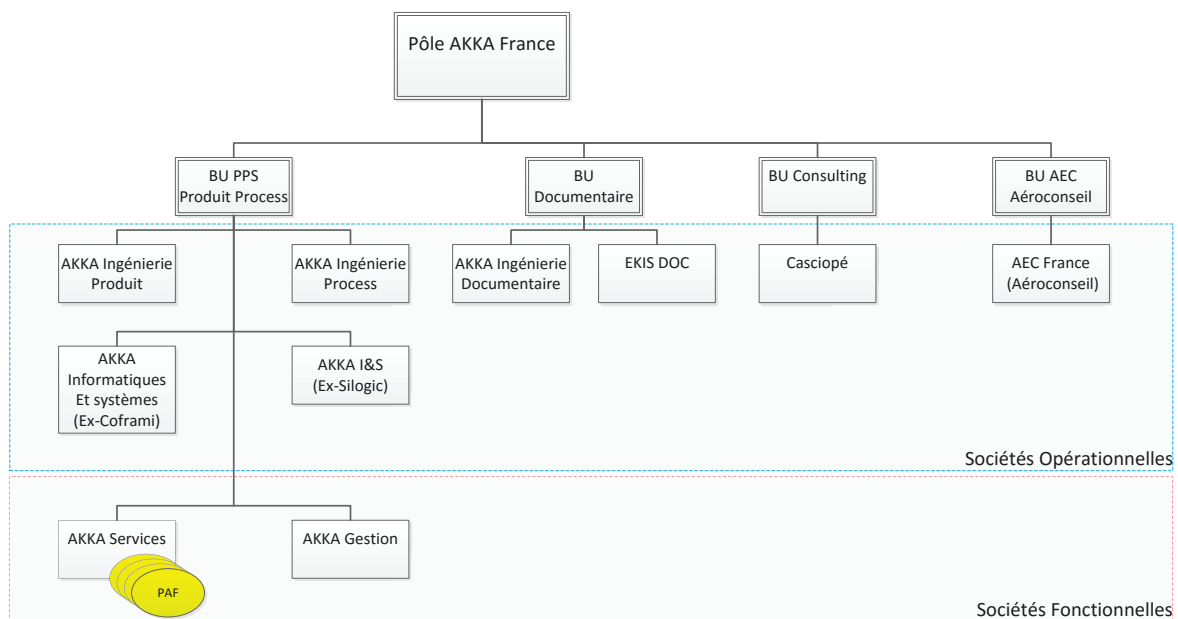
Pôle AKKA France

BU PPS
Produit Process

BU
Documentaire

BU Consulting

BU AEC
Aéroconseil

AKKA Ingénierie
Produit

AKKA Ingénierie
Process

AKKA Ingénierie
Documentaire

EKIS DOC

Casciopé

AEC France
(Aéroconseil)

AKKA
Informatiques
Et systèmes
(Ex-Coframi)

AKKA I&S
(Ex-Silogic)

Sociétés Opérationnelles

AKKA Services

PAF

AKKA Gestion

Sociétés Fonctionnelles